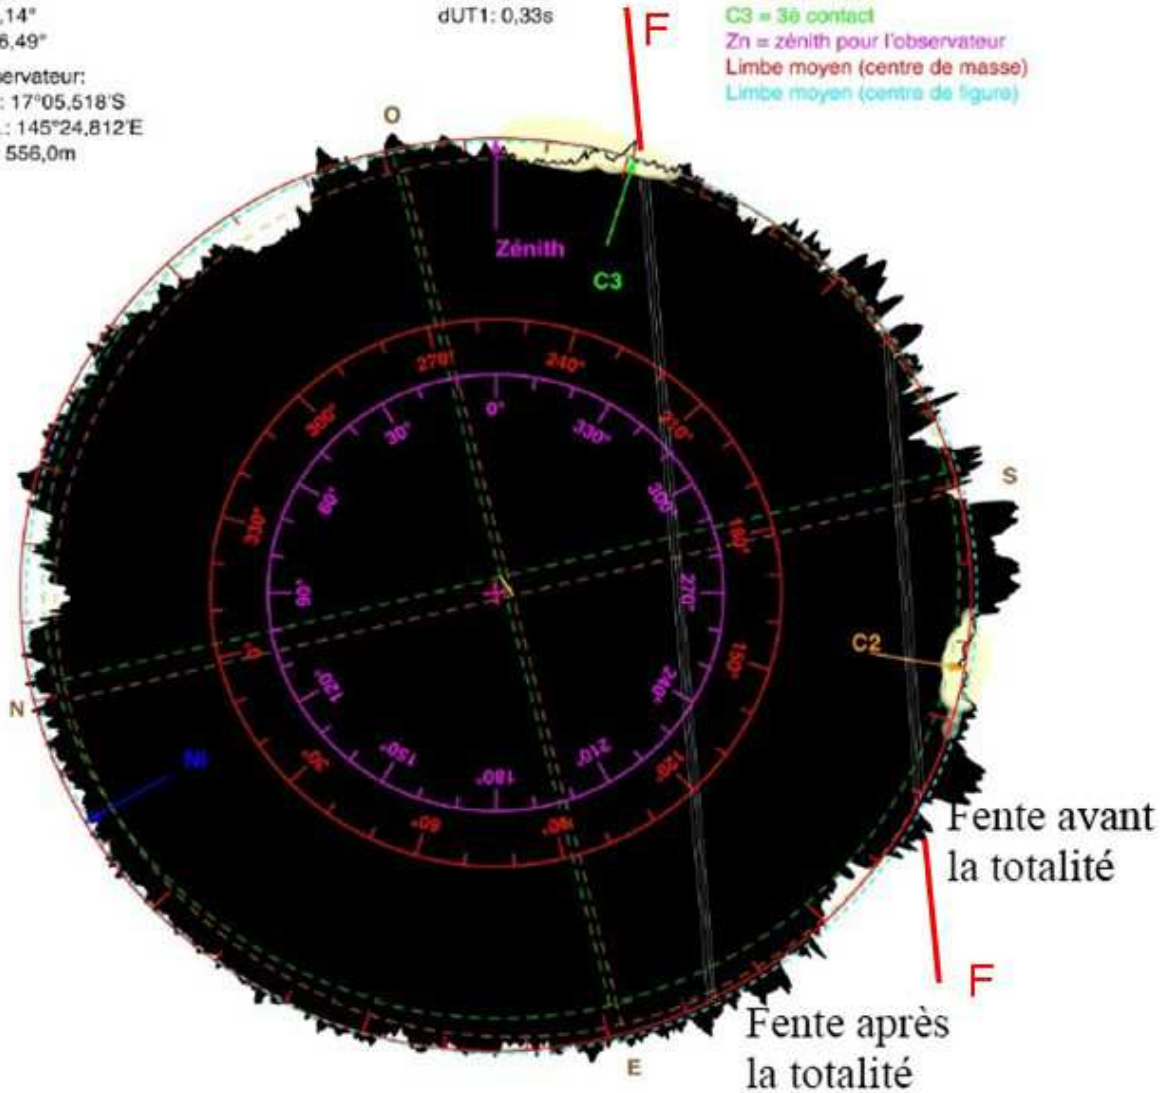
,14°
6,49°

ervateur:
: 17°05,518'S
.: 145°24,812'E
556,0m

dUT1: 0,33s

F

C3 = 3è contact
Zn = zénith pour l'observateur
Limbe moyen (centre de masse)
Limbe moyen (centre de figure)

O

Zénith

C3

270°
240°
210°
180°
150°
120°
90°
60°
30°
0°
330°
300°

0°
330°
300°
270°
240°
210°
180°
150°
120°
90°
60°
30°

S

N

C2

Ni

E

Fente avant la totalité

F

Fente après la totalité